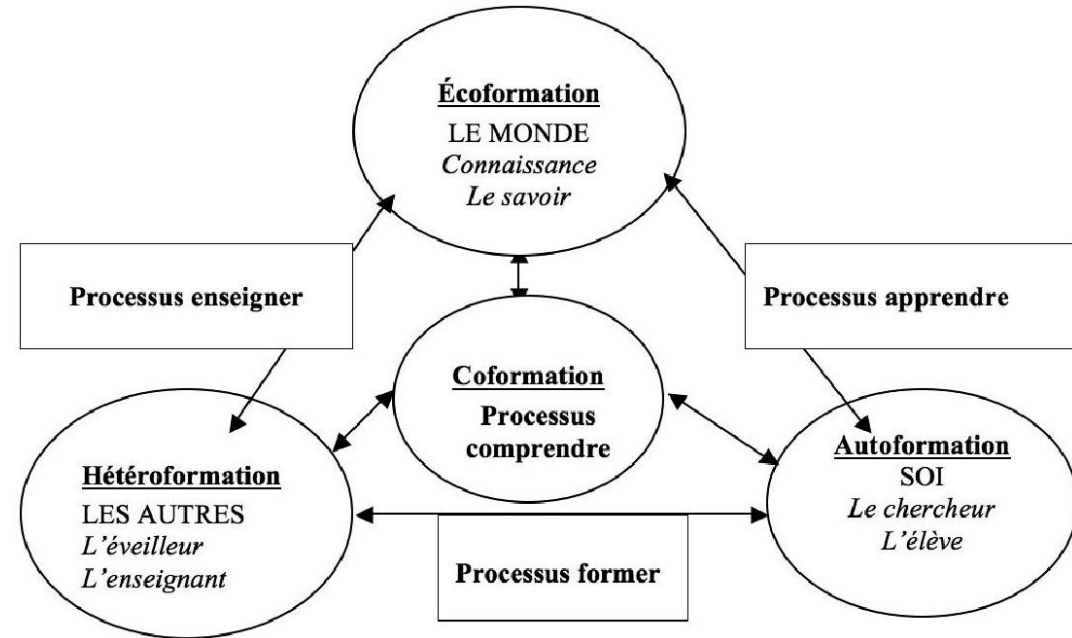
Écoformation
LE MONDE
Connaissance
Le savoir

Processus enseigner

Processus apprendre

Coformation
Processus comprendre

Hétéroformation
LES AUTRES
L'éveilleur
L'enseignant

Autoformation
SOI
Le chercheur
L'élève

Processus former